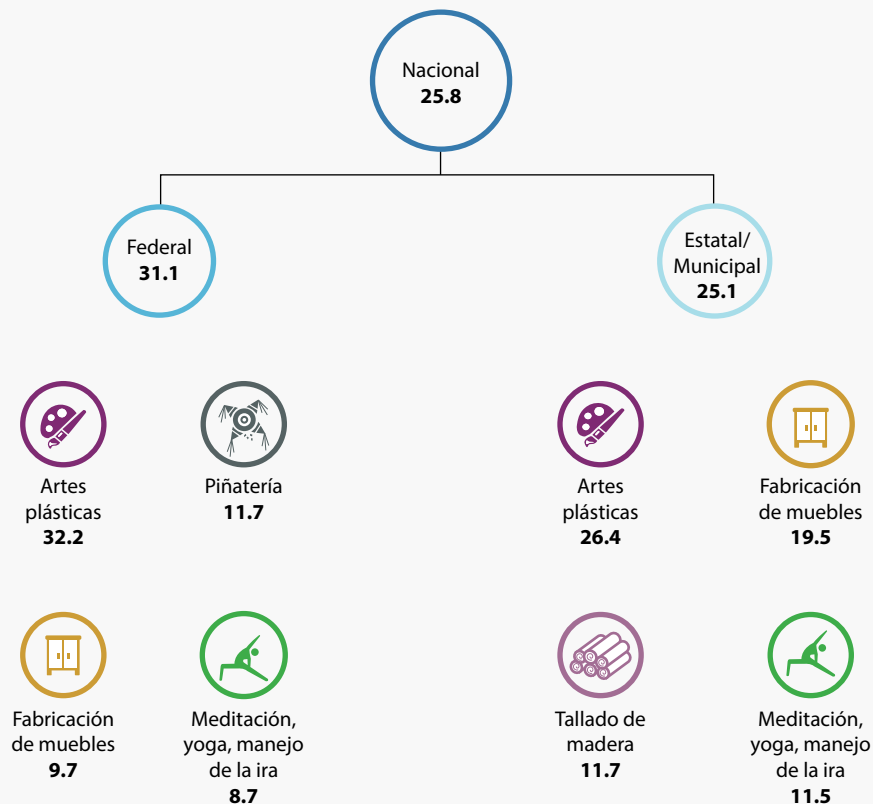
Nacional
**25.8**

Federal
**31.1**

Estatal/
Municipal
**25.1**

Artes plásticas
**32.2**

Piñatería
**11.7**

Artes plásticas
**26.4**

Fabricación de muebles
**19.5**

Fabricación de muebles
**9.7**

Meditación, yoga, manejo de la ira
**8.7**

Tallado de madera
**11.7**

Meditación, yoga, manejo de la ira
**11.5**